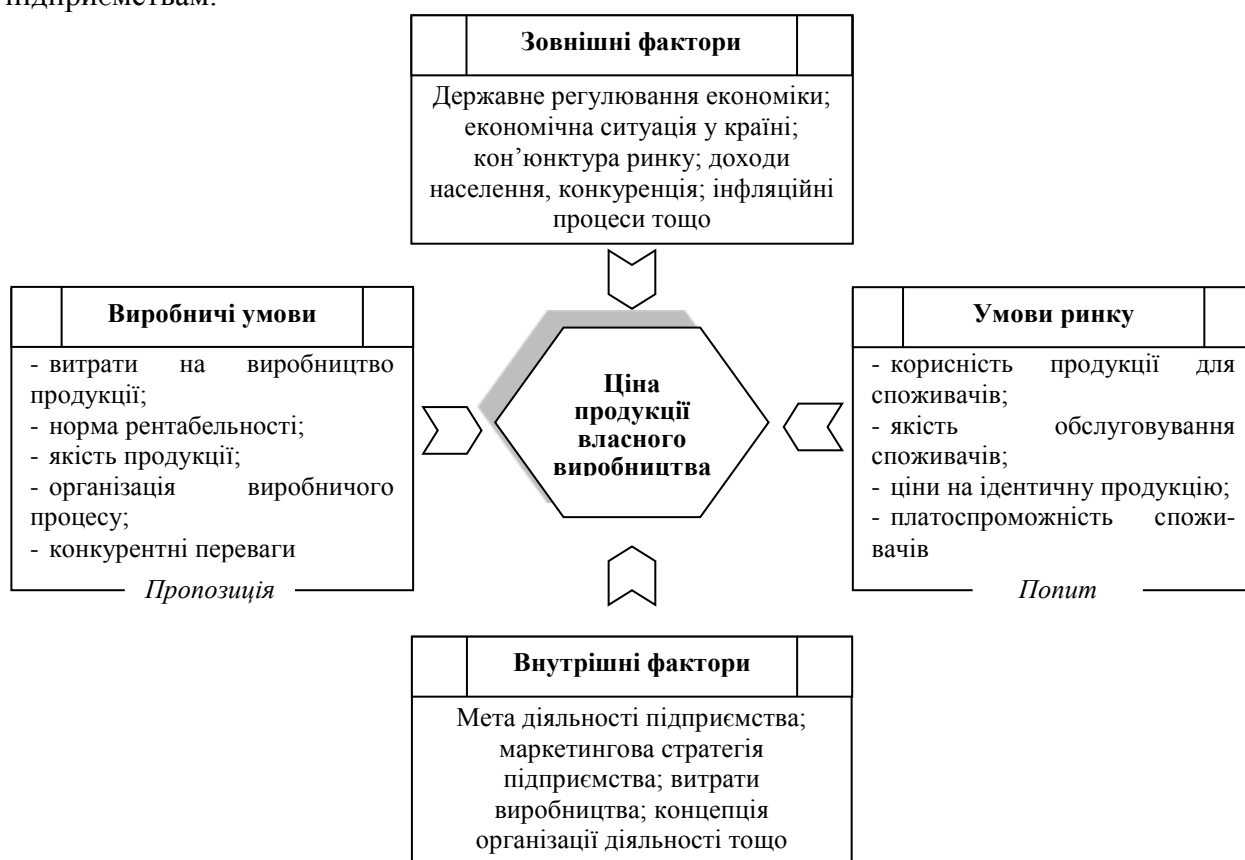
підприємствам.

Зовнішні фактори

Державне регулювання економіки; економічна ситуація у країні; кон'юнктура ринку; доходи населення, конкуренція; інфляційні процеси тощо

Виробничі умови

- витрати на виробництво продукції;
- норма рентабельності;
- якість продукції;
- організація виробничого процесу;
- конкурентні переваги

Пропозиція

Ціна продукції власного виробництва

Умови ринку

- корисність продукції для споживачів;
- якість обслуговування споживачів;
- ціни на ідентичну продукцію;
- платоспроможність споживачів

Попит

Внутрішні фактори

Мета діяльності підприємства; маркетингова стратегія підприємства; витрати виробництва; концепція організації діяльності тощо